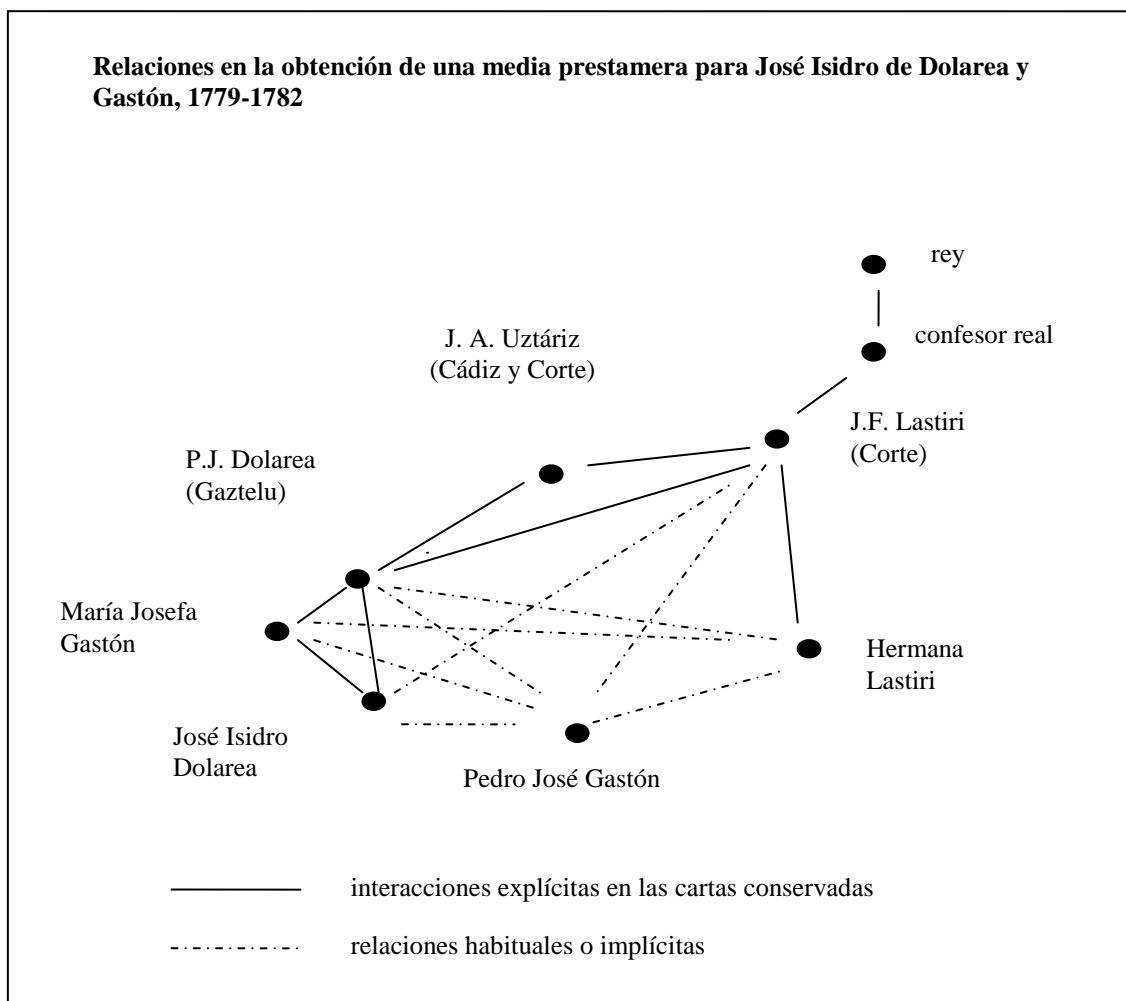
**Relaciones en la obtención de una media prestamera para José Isidro de Dolarea y Gastón, 1779-1782**

rey

confesor real

J. A. Uztáriz
(Cádiz y Corte)

J.F. Lastiri
(Corte)

P.J. Dolarea
(Gaztelu)

María Josefa
Gastón

Hermana
Lastiri

José Isidro
Dolarea

Pedro José Gastón

interacciones explícitas en las cartas conservadas

relaciones habituales o implícitas